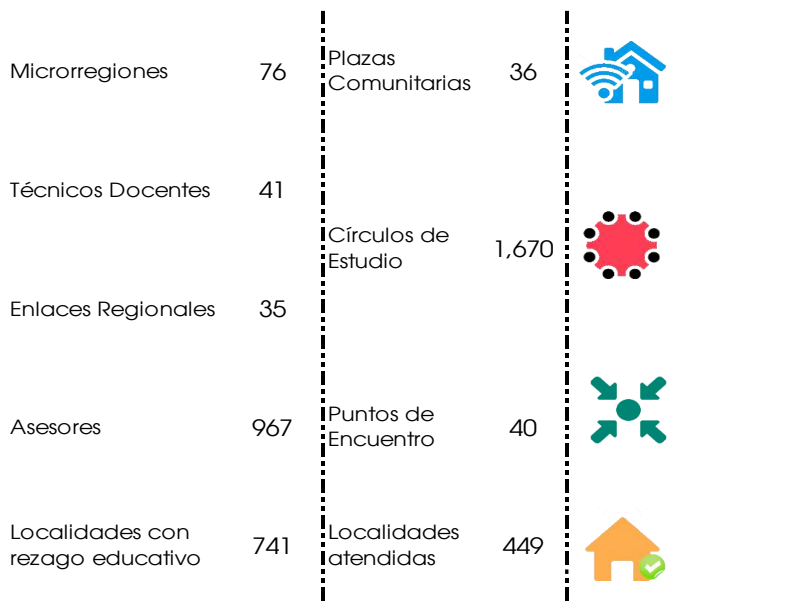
Microrregiones 76

Técnicos Docentes 41

Enlaces Regionales 35

Asesores 967

Localidades con rezago educativo 741

Plazas Comunitarias 36

Círculos de Estudio 1,670

Puntos de Encuentro 40

Localidades atendidas 449